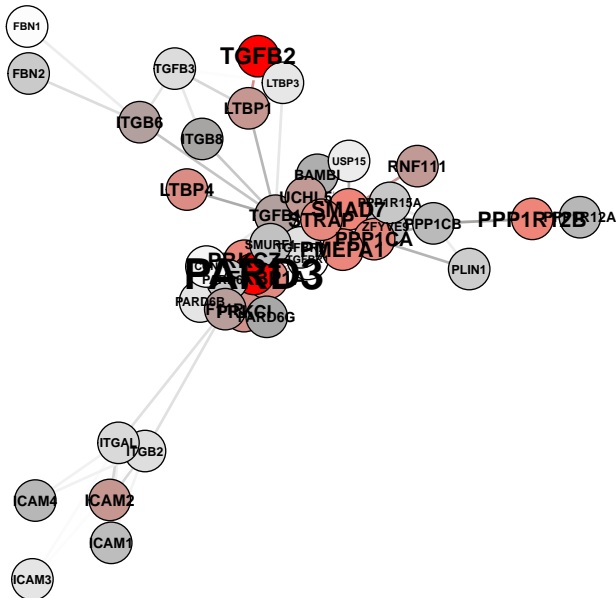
FBN1
FBN2
TGFB3
TGFB2
LTBP3
ITGB6
LTBP1
ITGB8
USP15
BAMBI
RNF111
LTBP4
UCHL5
SMAD7
PPP1R15A
TGFB1
STRAP
PPP1CB
PPP1R12B
PPP1R12A
PPP1CA
PMEPA1
ZFYVE9
SMURF1
TGFBR1
PARD3
PLIN1
PARD6B
PRKCI
PARD6G
ITGAL
ITGB2
ICAM4
ICAM2
ICAM1
ICAM3